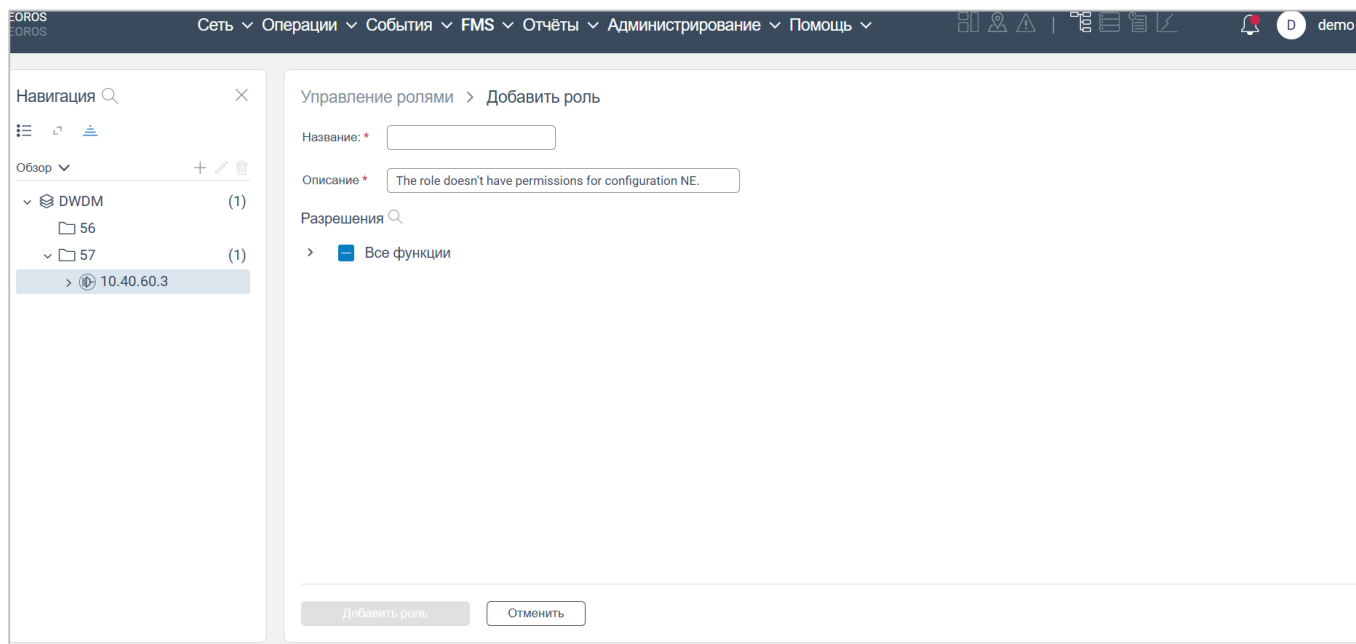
EOROS
EOROS

Сеть Операции События FMS Отчёты Администрирование Помощь

D demo

Навигация

Обзор

DWDM (1)
56
57 (1)
10.40.60.3

Управление ролями > Добавить роль

Название: *

Описание * The role doesn't have permissions for configuration NE.

Разрешения

Все функции

Добавить роль

Отменить